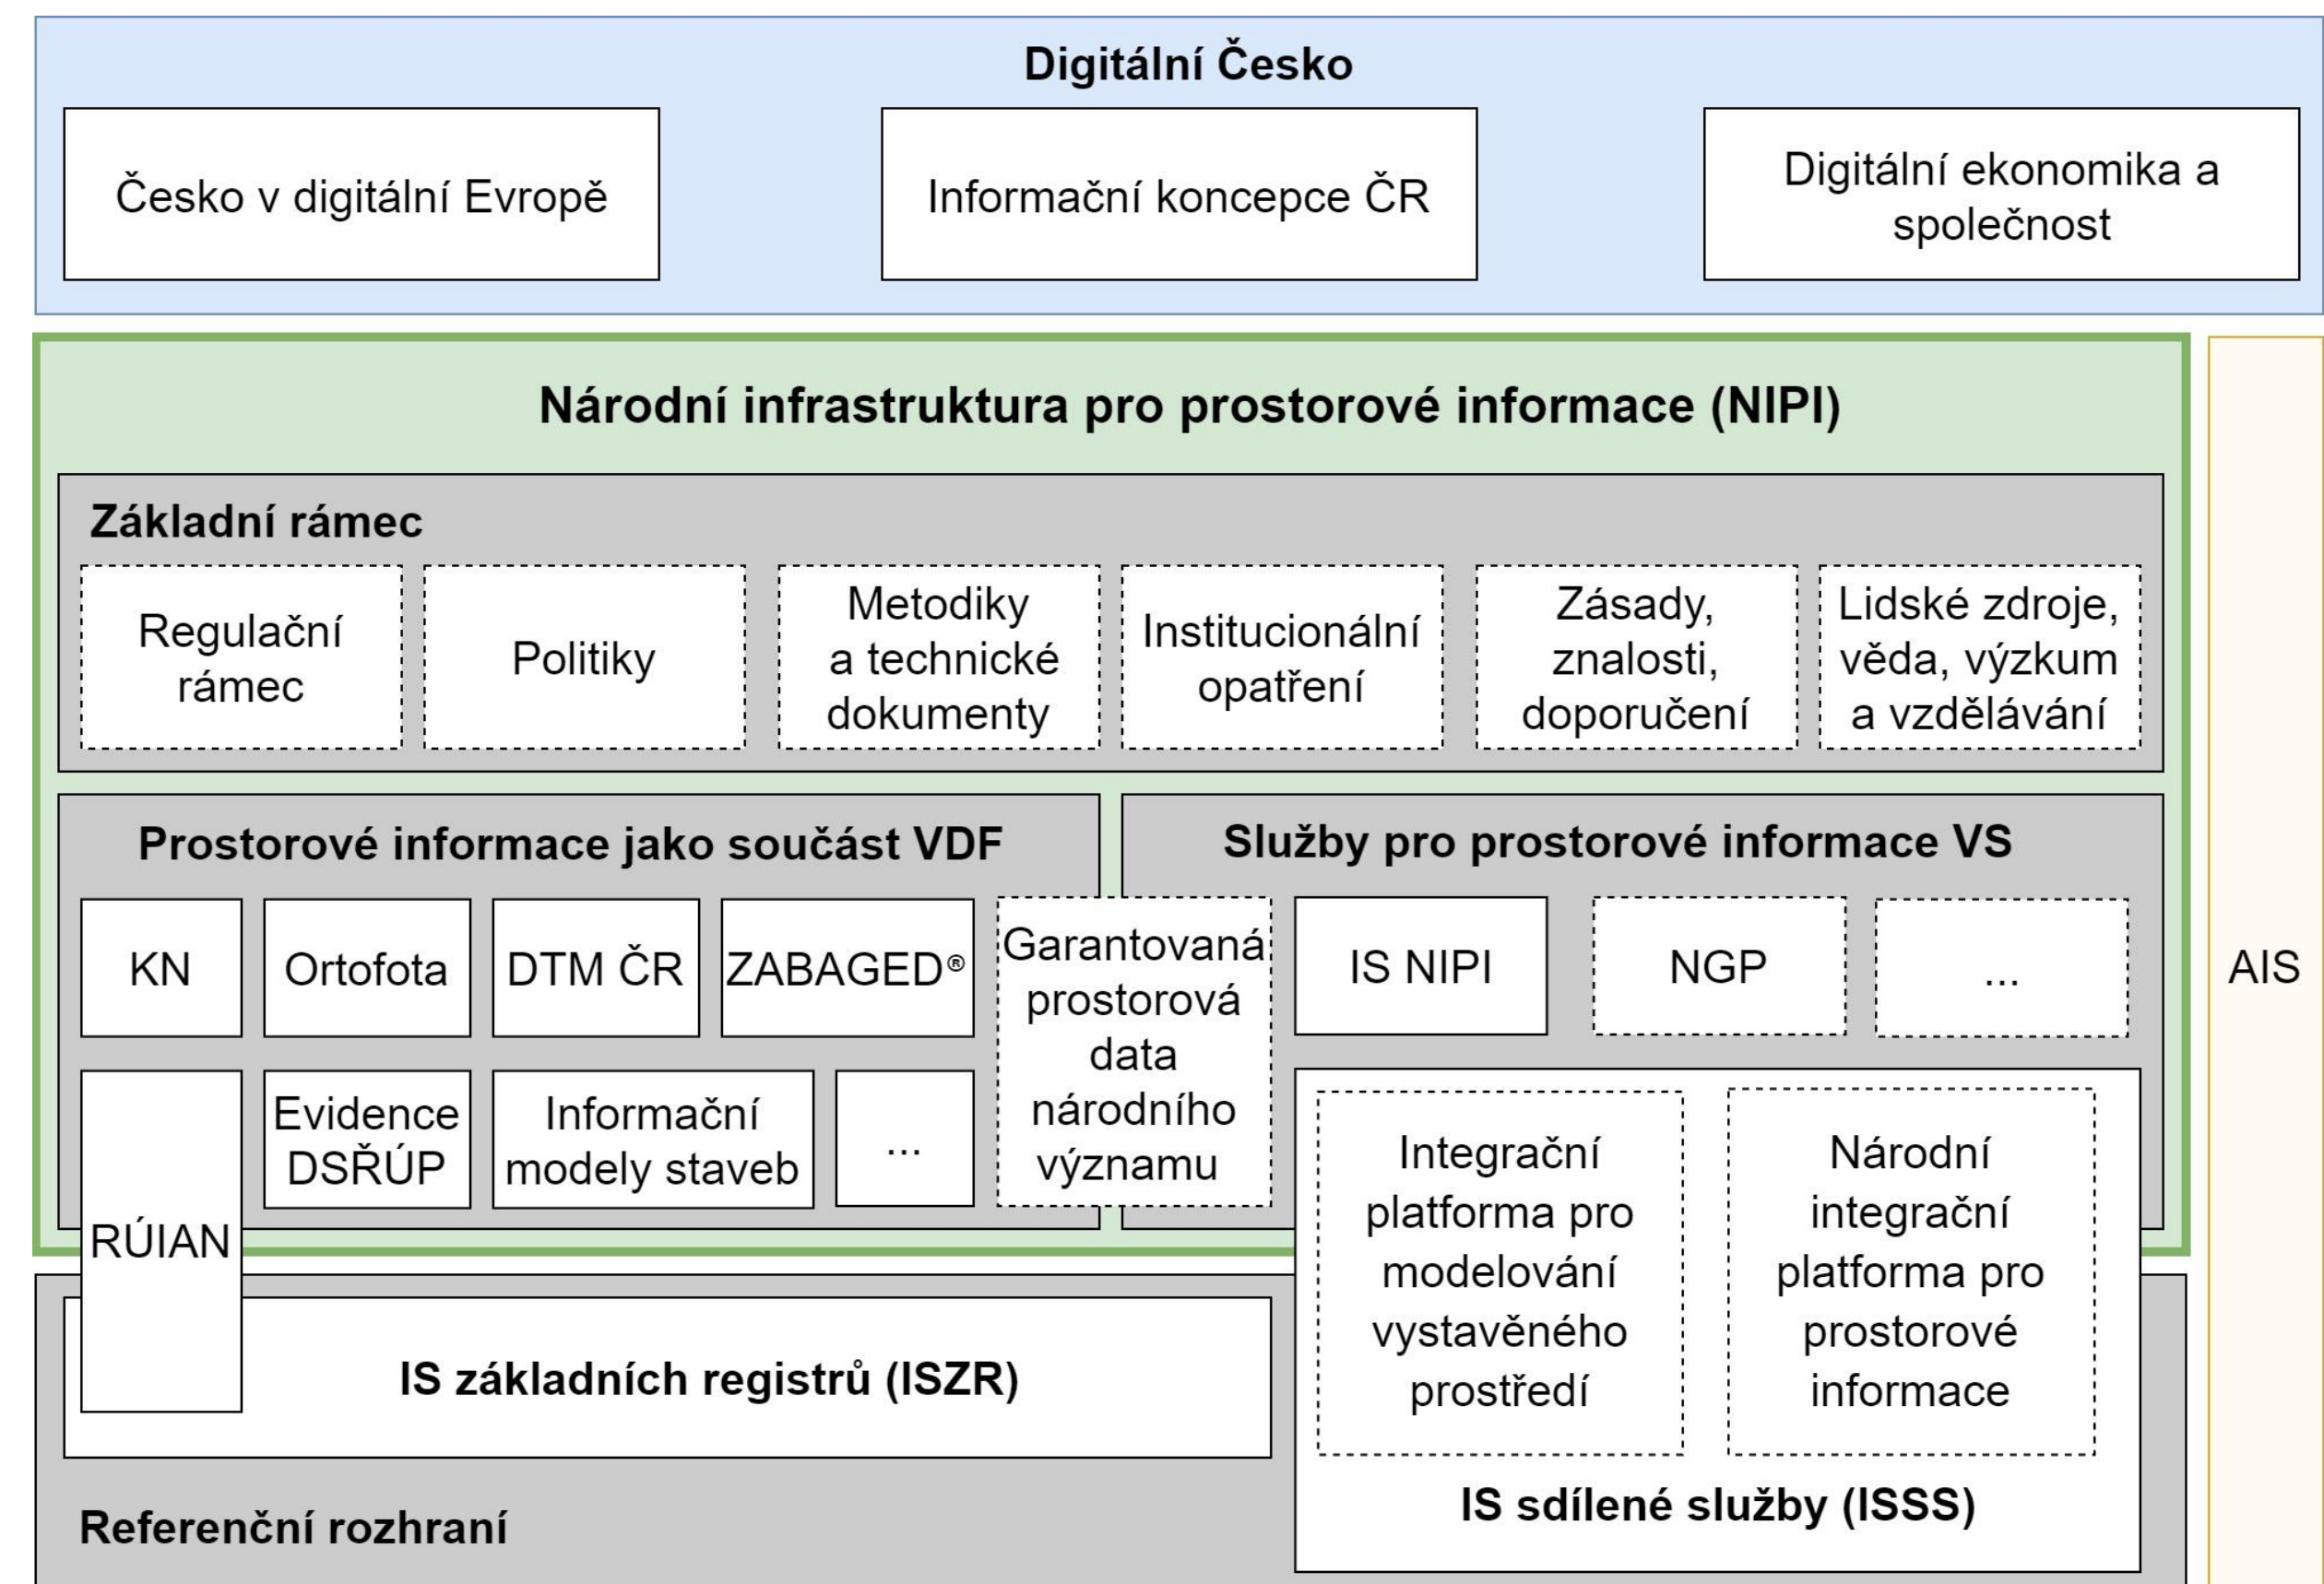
Digitální Česko

Česko v digitální Evropě

Informační koncepce ČR

Digitální ekonomika a společnost

Národní infrastruktura pro prostorové informace (NIPI)

Základní rámec

Regulační rámec

Politiky

Metodiky a technické dokumenty

Institucionální opatření

Zásady, znalosti, doporučení

Lidské zdroje, věda, výzkum a vzdělávání

Prostorové informace jako součást VDF

KN

Ortofota

DTM ČR

ZABAGED®

Garantovaná prostorová data národního významu

Služby pro prostorové informace VS

IS NIPI

NGP

...

AIS

RÚIAN

Evidence DSŘÚP

Informační modely staveb

...

Integrační platforma pro modelování vystavěného prostředí

Národní integrační platforma pro prostorové informace

IS základních registrů (ISZR)

IS sdílené služby (ISSS)

Referenční rozhraní